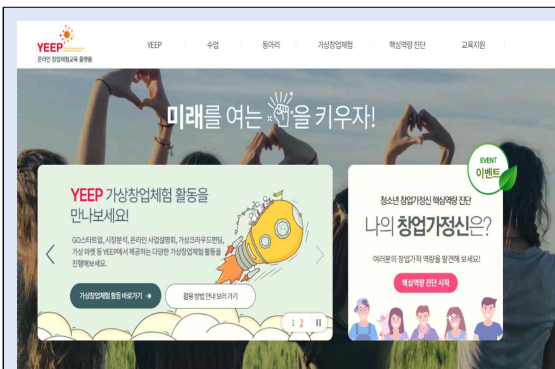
YEEP
온라인 창업체험교육 플랫폼

YEEP 수업 동아리 가상창업체험 핵심역량 진단 교육지원

미래를 여는 을 키우자!

YEEP 가상창업체험 활동을 만나보세요!

GO스타트업, 시장분석, 온라인 사업설명회, 가상크라우드펀딩, 가상 마켓 등 YEEP에서 제공하는 다양한 가상창업체험 활동을 진행해보세요.

가상창업체험 활동 바로가기 →

활동 방법 안내 보러 가기

1 2 II

EVENT
이벤트

청소년 창업가정신 핵심역량 진단

나의 창업가정신은?

여러분의 창업가적 역량을 발견해 보세요!

핵심역량 진단 시작